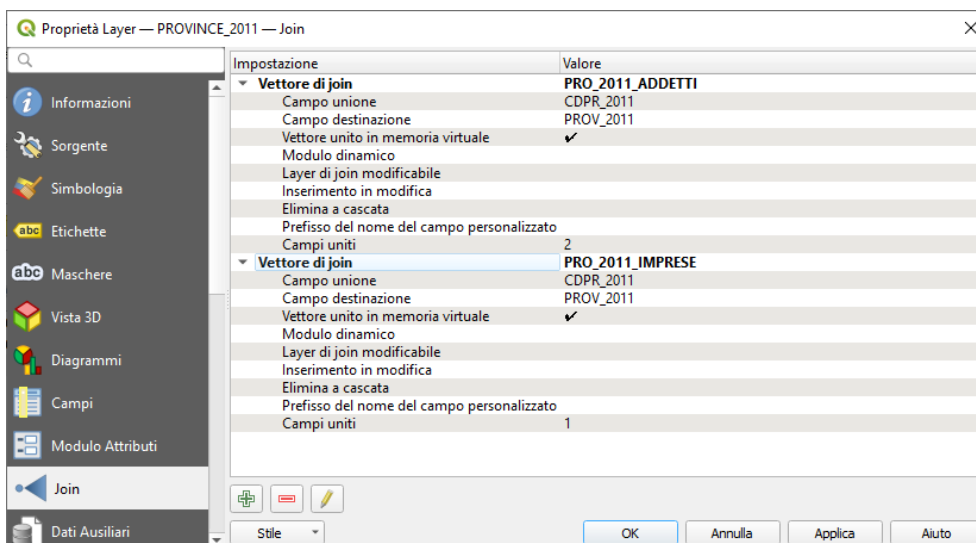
Proprietà Layer — PROVINCE_2011 — Join

Informazioni
Sorgente
Simbologia
Etichette
Maschere
Vista 3D
Diagrammi
Campi
Modulo Attributi
Join
Dati Ausiliari

| Impostazione | Valore |
|---|---|
| Vettore di join | PRO_2011_ADDETTI |
| Campo unione | CDPR_2011 |
| Campo destinazione | PROV_2011 |
| Vettore unito in memoria virtuale | ✔ |
| Modulo dinamico | |
| Layer di join modificabile | |
| Inserimento in modifica | |
| Elimina a cascata | |
| Prefisso del nome del campo personalizzato | |
| Campi uniti | 2 |
| Vettore di join | PRO_2011_IMPRESE |
| Campo unione | CDPR_2011 |
| Campo destinazione | PROV_2011 |
| Vettore unito in memoria virtuale | ✔ |
| Modulo dinamico | |
| Layer di join modificabile | |
| Inserimento in modifica | |
| Elimina a cascata | |
| Prefisso del nome del campo personalizzato | |
| Campi uniti | 1 |

Stile
OK
Annulla
Applica
Aiuto